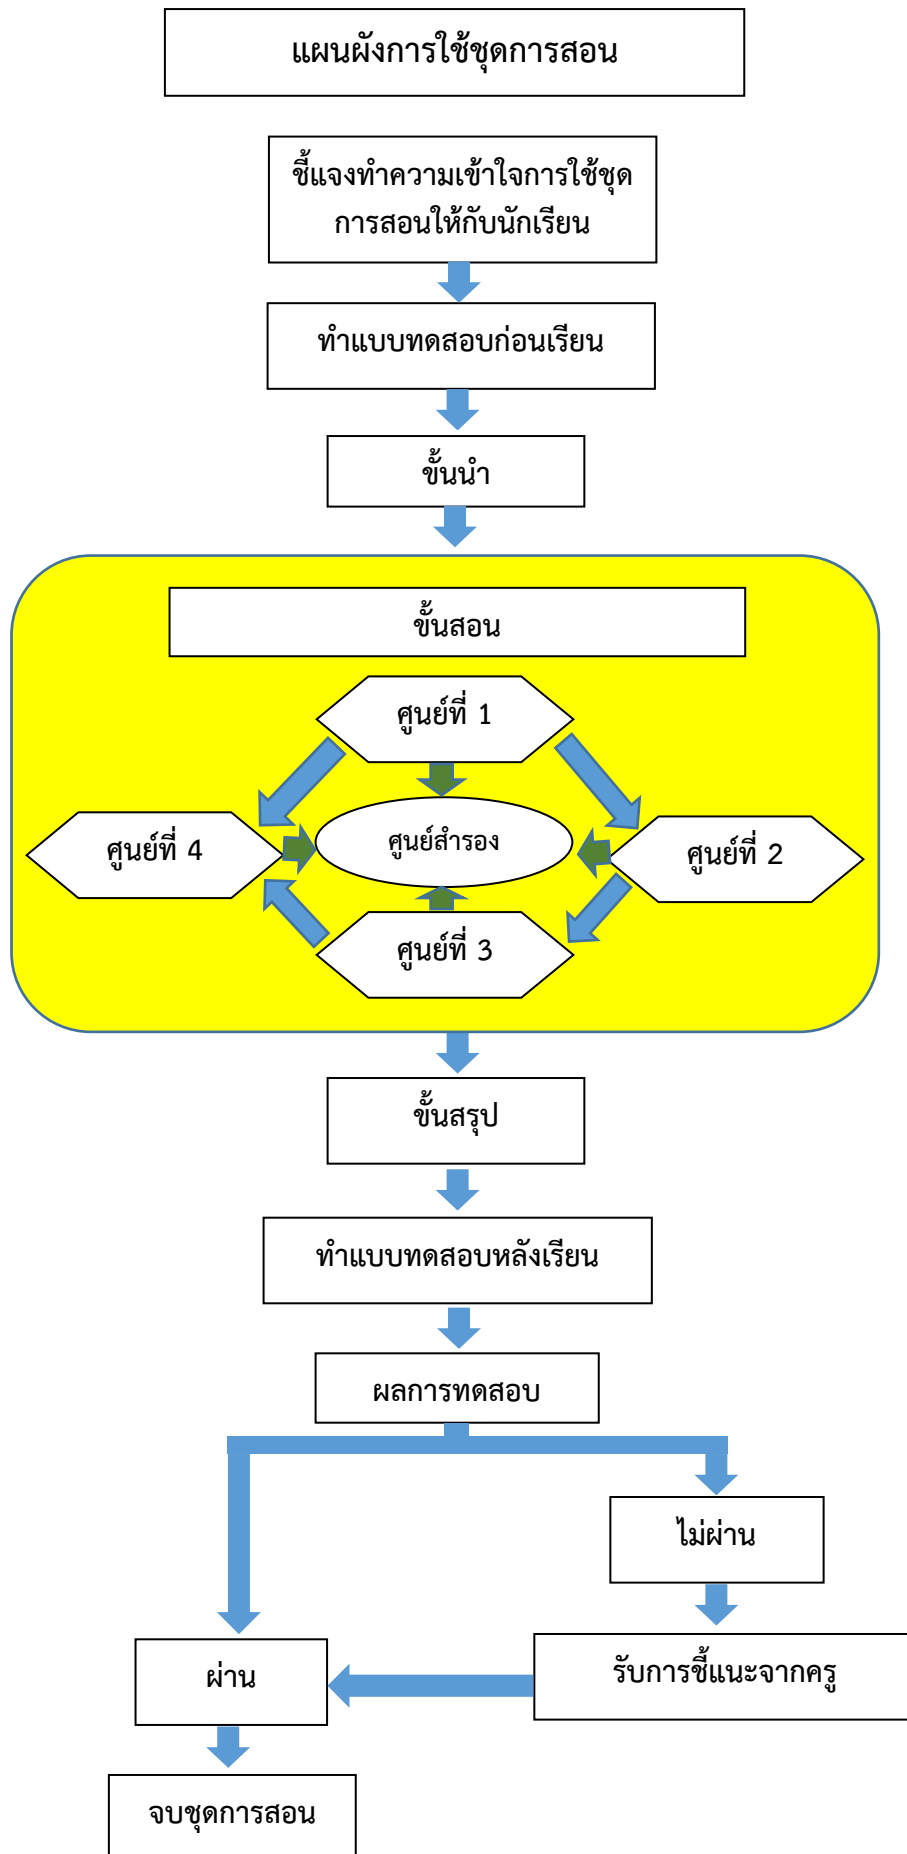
แผนผังการใช้ชุดการสอน

ชี้แจงทำความเข้าใจการใช้ชุดการสอนให้กับนักเรียน

ทำแบบทดสอบก่อนเรียน

ขั้นนำ

ขั้นสอน

ศูนย์ที่ 1

ศูนย์ที่ 4

ศูนย์สำรอง

ศูนย์ที่ 2

ศูนย์ที่ 3

ขั้นสรุป

ทำแบบทดสอบหลังเรียน

ผลการทดสอบ

ไม่ผ่าน

รับการชี้แนะจากครู

ผ่าน

จบชุดการสอน